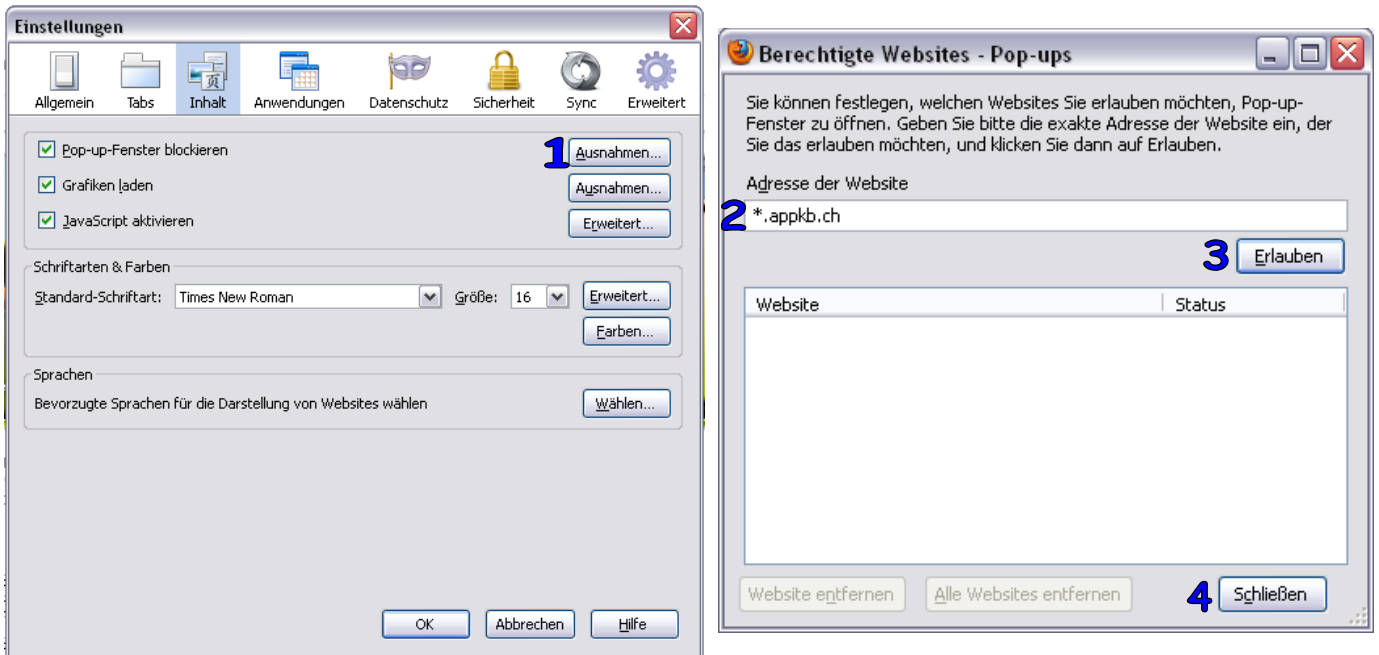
Einstellungen

Allgemein Tabs Inhalt Anwendungen Datenschutz Sicherheit Sync Erweitert

Pop-up-Fenster blockieren
1 Ausnahmen...
Grafiken laden
Ausnahmen...
JavaScript aktivieren
Erweitert...

Schriftarten & Farben
Standard-Schriftart: Times New Roman Größe: 16 Erweitert...
Farben...

Sprachen
Bevorzugte Sprachen für die Darstellung von Websites wählen
Wählen...

OK Abbrechen Hilfe

Berechtigte Websites - Pop-ups

Sie können festlegen, welchen Websites Sie erlauben möchten, Pop-up-Fenster zu öffnen. Geben Sie bitte die exakte Adresse der Website ein, der Sie das erlauben möchten, und klicken Sie dann auf Erlauben.

Adresse der Website
2 *.appkb.ch
3 Erlauben

| Website | Status |
|---|---|

Website entfernen Alle Websites entfernen 4 Schließen